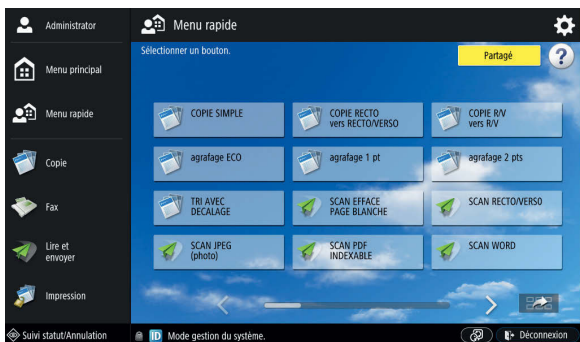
Administrator

Menu principal

Menu rapide

Copie

Fax

Lire et envoyer

Impression

Menu rapide

Sélectionner un bouton.

Partagé

?

COPIE SIMPLE

COPIE RECTO vers RECTO/VERSO

COPIE R/V vers R/V

agrafage ECO

agrafage 1 pt

agrafage 2 pts

TRI AVEC DECALAGE

SCAN EFFACE PAGE BLANCHE

SCAN RECTO/VERSO

SCAN JPEG (photo)

SCAN PDF INDEXABLE

SCAN WORD

Suivi statut/Annulation

ID Mode gestion du système.

Déconnexion